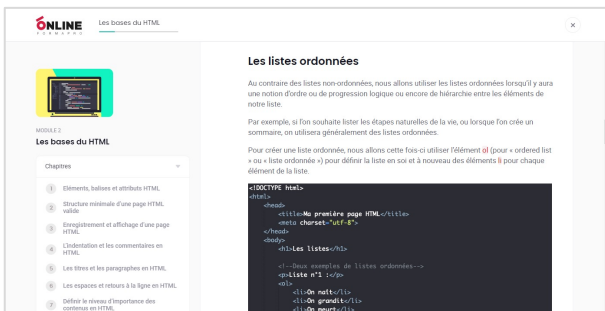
ONLINE FORMAPRO

Les bases du HTML

×

MODULE 2
Les bases du HTML

Chapitres

1 Eléments, balises et attributs HTML
2 Structure minimale d'une page HTML valide
3 Enregistrement et affichage d'une page HTML
4 L'indentation et les commentaires en HTML
5 Les titres et les paragraphes en HTML
6 Les espaces et retours à la ligne en HTML
7 Définir le niveau d'importance des contenus en HTML

Les listes ordonnées

Au contraire des listes non-ordonnées, nous allons utiliser les listes ordonnées lorsqu'il y aura une notion d'ordre ou de progression logique ou encore de hiérarchie entre les éléments de notre liste.

Par exemple, si l'on souhaite lister les étapes naturelles de la vie, ou lorsque l'on crée un sommaire, on utilisera généralement des listes ordonnées.

Pour créer une liste ordonnée, nous allons cette fois-ci utiliser l'élément ol (pour « ordered list » ou « liste ordonnée ») pour définir la liste en soi et à nouveau des éléments li pour chaque élément de la liste.

<!DOCTYPE html>
<html>
<head>
<title>Ma première page HTML</title>
<meta charset="utf-8">
</head>
<body>
<h1>Les listes</h1>

<!--Deux exemples de listes ordonnées-->
<p>Liste n°1 :</p>
<ol>
<li>On naît</li>
<li>On grandit</li>
<li>On meurt</li>